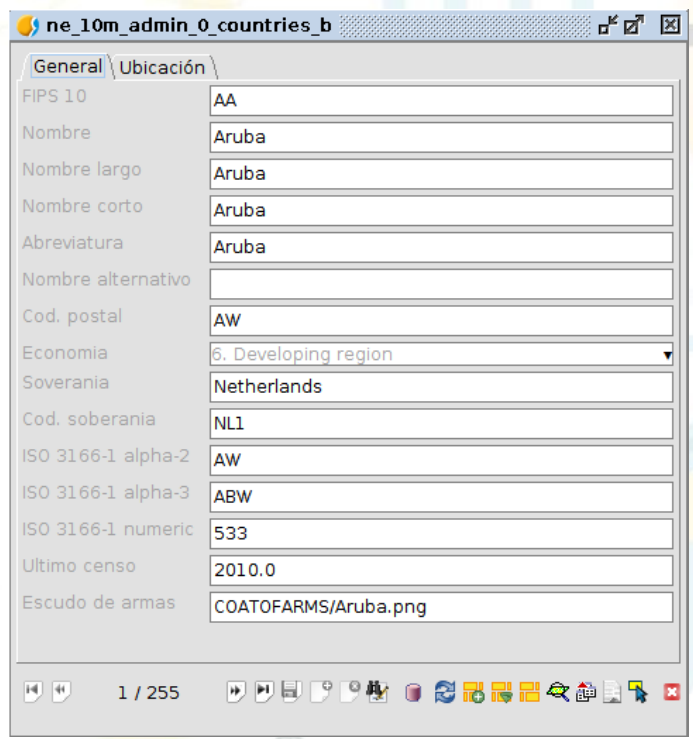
ne_10m_admin_0_countries_b

General | Ubicación

| | |
|---|---|
| FIPS 10 | AA |
| Nombre | Aruba |
| Nombre largo | Aruba |
| Nombre corto | Aruba |
| Abreviatura | Aruba |
| Nombre alternativo | |
| Cod. postal | AW |
| Economia | 6. Developing region |
| Soverania | Netherlands |
| Cod. soberania | NL1 |
| ISO 3166-1 alpha-2 | AW |
| ISO 3166-1 alpha-3 | ABW |
| ISO 3166-1 numeric | 533 |
| Ultimo censo | 2010.0 |
| Escudo de armas | COATOFARMS/Aruba.png |

1 / 255